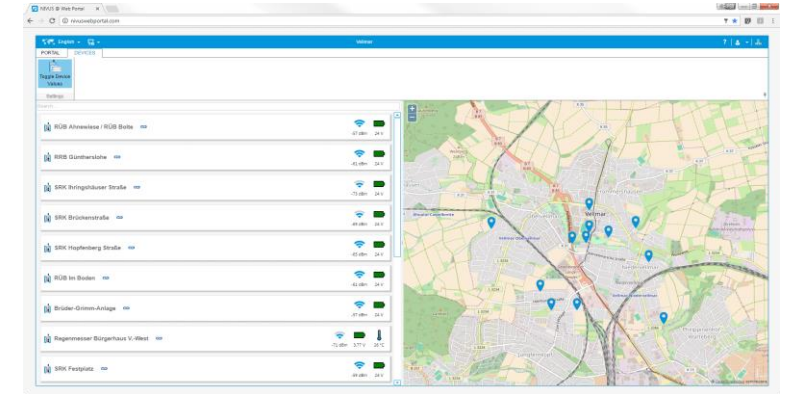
NIVUS IB Web Portal

nivusweb portal.com

English

Weimar

PORTAL DEVICES

Toggle Device Values

Settings

Search

RÜB Ahnewiese / RÜB Bolte
-87 dBm 24 V

RRB Güntherslohe
-81 dBm 24 V

SRK Ihringshäuser Straße
-73 dBm 24 V

SRK Brückenstraße
-69 dBm 24 V

SRK Hopfenberg Straße
-83 dBm 24 V

RÜB Im Boden
-83 dBm 24 V

Brüder-Grimm-Anlage
-87 dBm 24 V

Regenmesser Bürgerhaus V.-West
-73 dBm 3.77 V 25 °C

SRK Festplatz
-69 dBm 24 V

Weimar